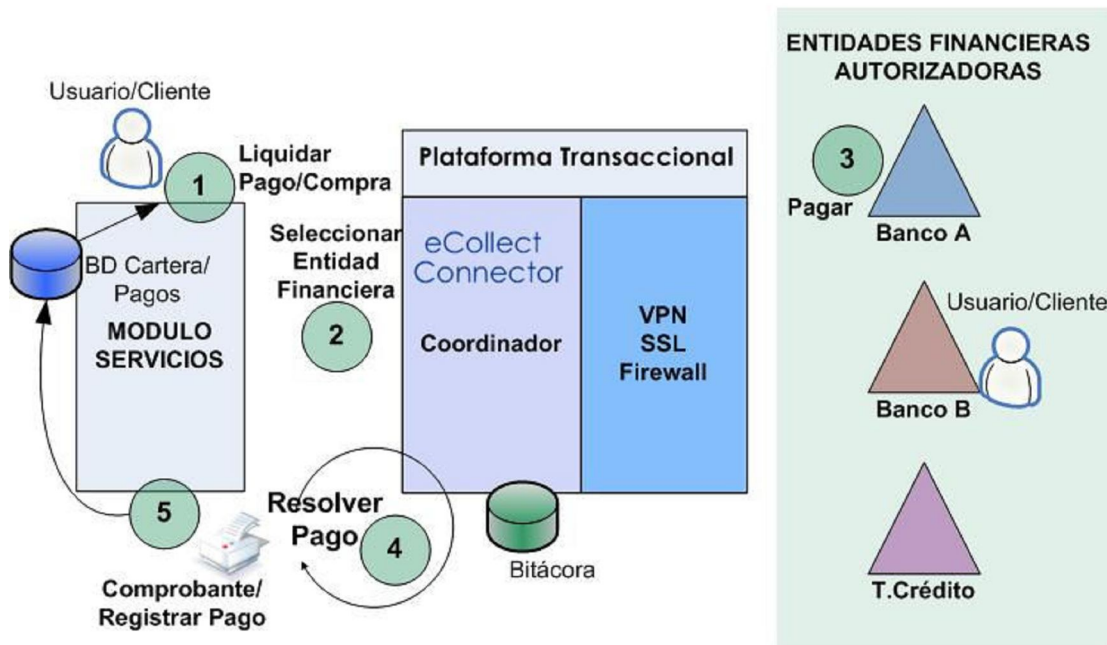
Usuario/Cliente

1

Liquidar Pago/Compra

BD Cartera/ Pagos

MODULO SERVICIOS

Seleccionar Entidad Financiera

2

Plataforma Transaccional

eCollect Connector

Coordinador

VPN
SSL
Firewall

ENTIDADES FINANCIERAS AUTORIZADORAS

3

Pagar

Banco A

Usuario/Cliente

Banco B

T.Crédito

5

Resolver Pago

4

Bitácora

Comprobante/ Registrar Pago